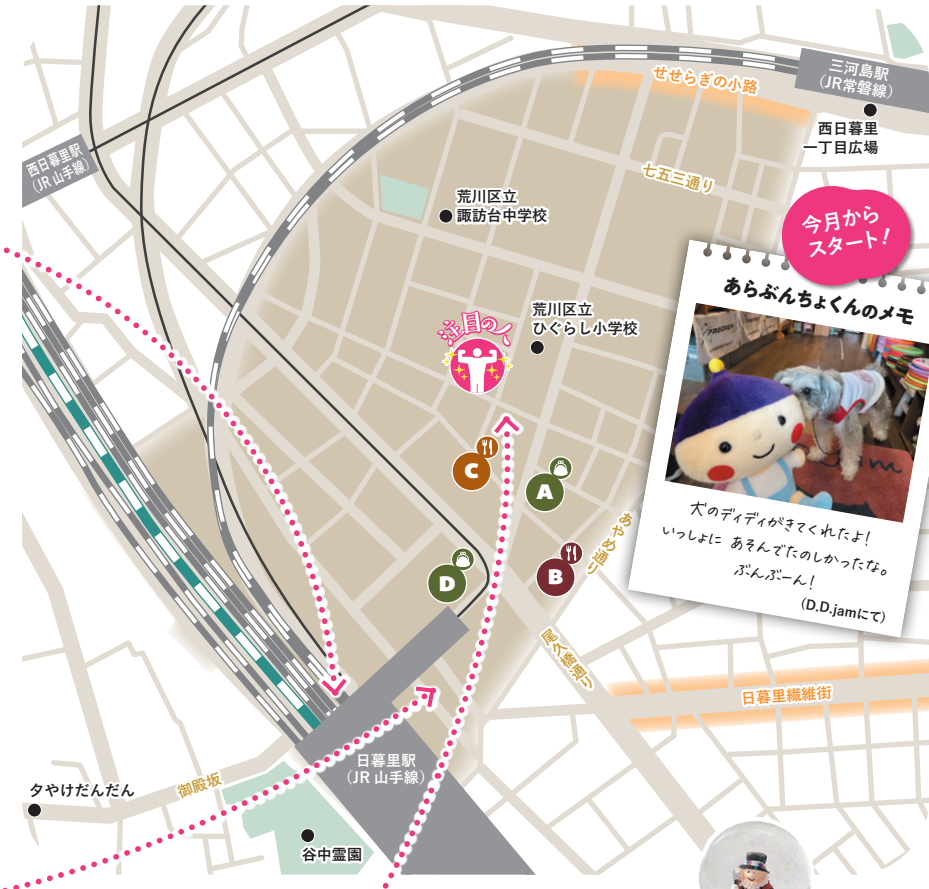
せせらぎの小路

三河島駅
(JR常磐線)

西日暮里
一丁目広場

西日暮里駅
(JR 山手線)

七五三通り

荒川区立
諏訪台中学校

今月から
スタート!

あらぶんちょくんのメモ

荒川区立
ひぐらし小学校

注目の人

C

A

D

B

あやめ通り

犬のディディがきてくれたよ!
いっしょに あそんでたのしかったな。
ぶんぶーん!

(D.D.jamにて)

尾久橋通り

日暮里繊維街

日暮里駅
(JR 山手線)

御殿坂

夕やけだんだん

谷中霊園